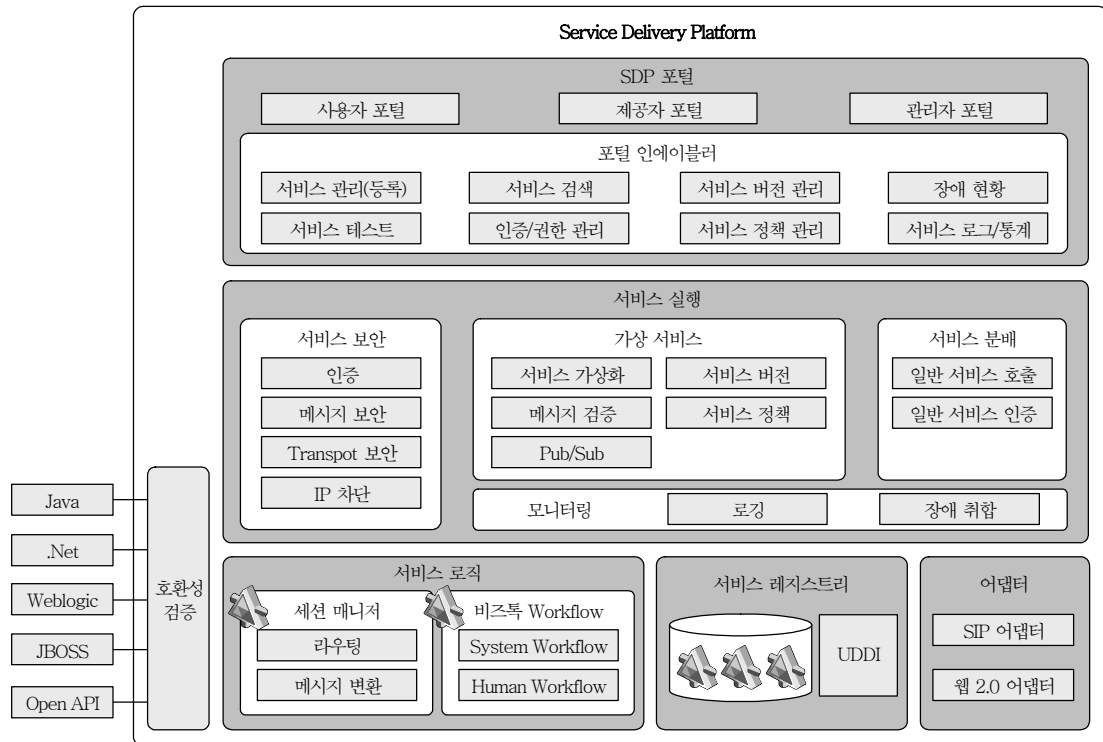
Service Delivery Platform

SDP 포털

사용자 포털

제공자 포털

관리자 포털

포털 인에이블러

서비스 관리(등록)

서비스 검색

서비스 버전 관리

장애 현황

서비스 테스트

인증/권한 관리

서비스 정책 관리

서비스 로그/통계

서비스 실행

서비스 보안

인증

메시지 보안

Transpot 보안

IP 차단

가상 서비스

서비스 가상화

서비스 버전

메시지 검증

서비스 정책

Pub/Sub

서비스 분배

일반 서비스 호출

일반 서비스 인증

모니터링

로깅

장애 취합

Java

.Net

Weblogic

JBOSS

Open API

호환성 검증

서비스 로직

세션 매니저

라우팅

메시지 변환

비즈톡 Workflow

System Workflow

Human Workflow

서비스 레지스트리

UDDI

어댑터

SIP 어댑터

웹 2.0 어댑터